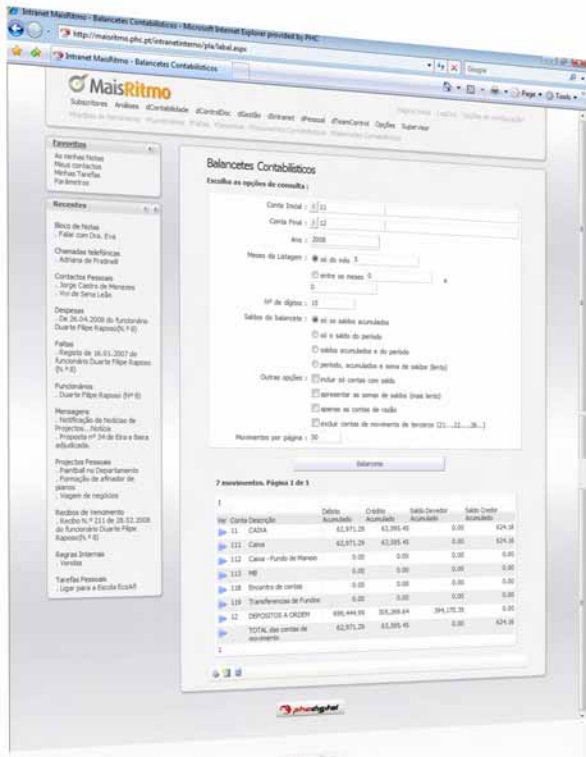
Intranet MaisRitmo - Balancetes Contabilísticos - Microsoft Internet Explorer provided by PHC

http://maisritmo.phc.pt/intranetinterno/pla/label.aspx

Intranet MaisRitmo - Balancetes Contabilísticos

Google

Page · Tools ·

MaisRitmo

Subscritores Análises dContabilidade dControlDoc dGestão dIntranet dPessoal dTesouraria Opções Supervisor

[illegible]

Favoritos

As minhas Notas
Meus contactos
Minhas Tarefas
Parâmetros

Recentes

Bloco de Notas
. Falar com Dra. Eva

Chamadas telefónicas
. Adriana de Pradinelli

Contactos Pessoais
. Jorge Castro de Menezes
. Rui de Sena Leão

Despesas
. De 26.04.2008 do funcionário Duarte Filipe Raposo(N.º 8)

Faltas
. Registo de 16.01.2007 do funcionário Duarte Filipe Raposo (N.º 8)

Funcionários
. Duarte Filipe Raposo (Nº 8)

Mensagens
. Notificação de Notícias de Projectos...Notícia
. Proposta nº 34 de Eira e Beira adjudicada

Projectos Pessoais
. Paintball no Departamento
. Formação de afinador de pianos
. Viagem de negócios

Recibos de Vencimento
. Recibo N.º 211 de 28.02.2008 do funcionário Duarte Filipe Raposo(N.º 8)

Regras Internas
. Vendas

Tarefas Pessoais
. Ligar para a Escola EcoAR

Balancetes Contabilísticos

Escolha as opções de consulta :

Conta Inicial : 11
Conta Final : 12
Ano : 2008
Meses da Listagem : até ao mês 3
entre os meses 0
0
Nº de dígitos : 15
Saldos do balancete : até os saldos acumulados
até o saldo do período
saldos acumulados e do período
período, acumulados e soma de saldos (lento)
Outras opções : incluir só contas com saldo
apresentar as somas de saldos (mais lento)
apenas as contas de razão
excluir contas de movimento de terceiros (21....22....26...)
Movimentos por página : 30

Balancete

7 movimentos. Página 1 de 1

1

| Ver | Conta | Descrição | Débito Acumulado | Crédito Acumulado | Saldo Devedor Acumulado | Saldo Credor Acumulado |
|---|---|---|---|---|---|---|
| | 11 | CAIXA | 62,971.29 | 63,595.45 | 0.00 | 624.16 |
| | 111 | Caixa | 62,971.29 | 63,595.45 | 0.00 | 624.16 |
| | 112 | Caixa - Fundo de Maneio | 0.00 | 0.00 | 0.00 | 0.00 |
| | 113 | MB | 0.00 | 0.00 | 0.00 | 0.00 |
| | 118 | Encontro de contas | 0.00 | 0.00 | 0.00 | 0.00 |
| | 119 | Transferencias de Fundos | 0.00 | 0.00 | 0.00 | 0.00 |
| | 12 | DEPOSITOS A ORDEM | 699,444.99 | 305,269.64 | 394,175.35 | 0.00 |
| | | TOTAL das contas de movimento | 62,971.29 | 63,595.45 | 0.00 | 624.16 |

1

phcdigital